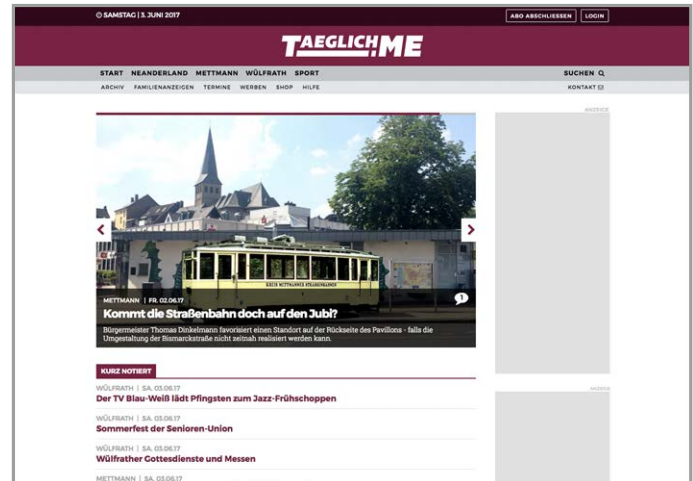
SAMSTAG | 3. JUNI 2017

ABO ABSCHLIESSEN LOGIN

TAEGLICH.ME

START NEANDERLAND METTMANN WÜLFRATH SPORT

SUCHEN

ARCHIV FAMILIENANZEIGEN TERMINE WERBEN SHOP HILFE

KONTAKT

ANZEIGE

KREIS METTMANNER STRASSENBAHN

METTMANN | FR. 02.06.17

1

Kommt die Straßenbahn doch auf den Jubi?

Bürgermeister Thomas Dinkelmann favorisiert einen Standort auf der Rückseite des Pavillons - falls die Umgestaltung der Bismarckstraße nicht zeitnah realisiert werden kann.

KURZ NOTIERT

WÜLFRATH | SA. 03.06.17
Der TV Blau-Weiß lädt Pfingsten zum Jazz-Frühschoppen

WÜLFRATH | SA. 03.06.17
Sommerfest der Senioren-Union

WÜLFRATH | SA. 03.06.17
Wülfrather Gottesdienste und Messen

METTMANN | SA. 03.06.17

ANZEIGE